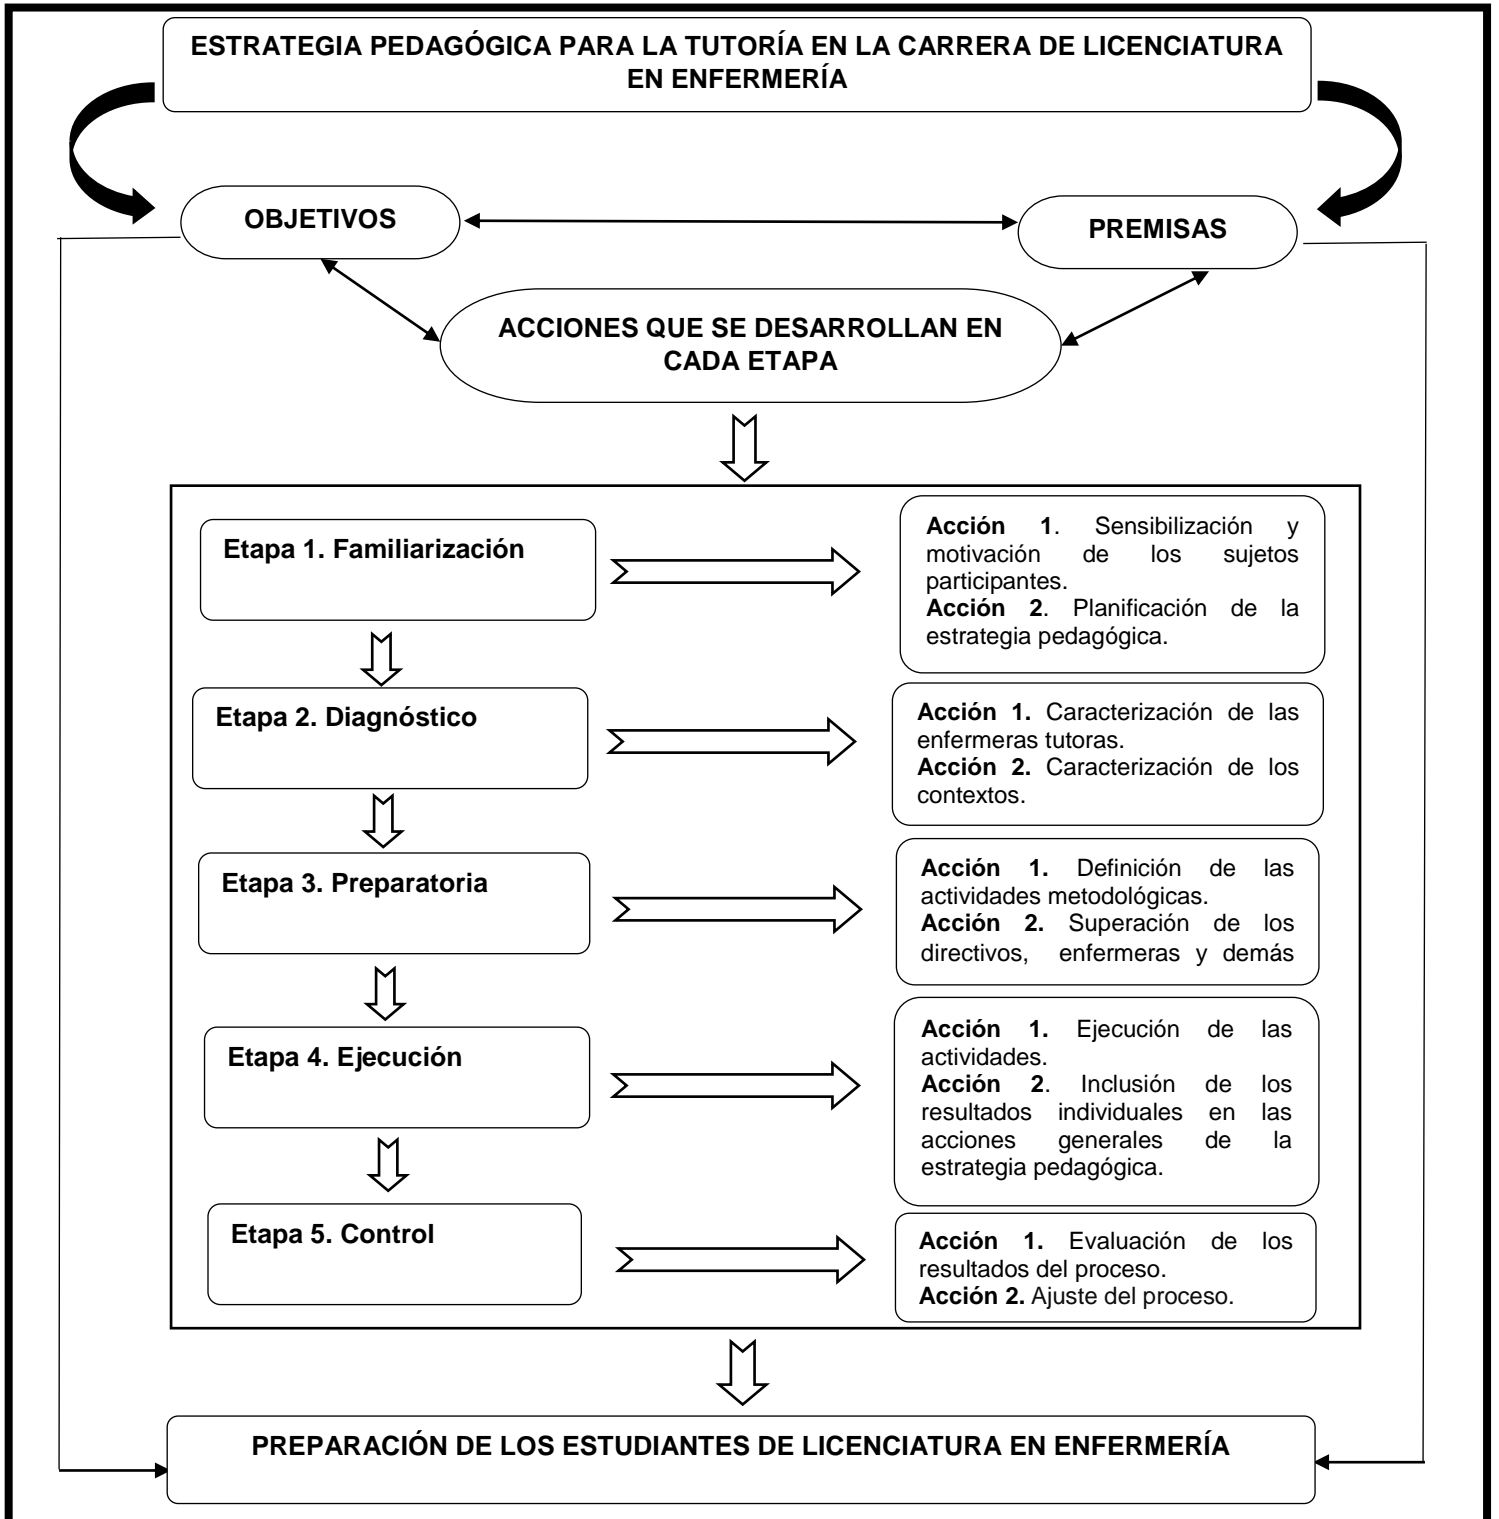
ESTRATEGIA PEDAGÓGICA PARA LA TUTORÍA EN LA CARRERA DE LICENCIATURA EN ENFERMERÍA

OBJETIVOS

PREMISAS

ACCIONES QUE SE DESARROLLAN EN CADA ETAPA

Etapa 1. Familiarización

Acción 1. Sensibilización y motivación de los sujetos participantes.
Acción 2. Planificación de la estrategia pedagógica.

Etapa 2. Diagnóstico

Acción 1. Caracterización de las enfermeras tutoras.
Acción 2. Caracterización de los contextos.

Etapa 3. Preparatoria

Acción 1. Definición de las actividades metodológicas.
Acción 2. Superación de los directivos, enfermeras y demás

Etapa 4. Ejecución

Acción 1. Ejecución de las actividades.
Acción 2. Inclusión de los resultados individuales en las acciones generales de la estrategia pedagógica.

Etapa 5. Control

Acción 1. Evaluación de los resultados del proceso.
Acción 2. Ajuste del proceso.

PREPARACIÓN DE LOS ESTUDIANTES DE LICENCIATURA EN ENFERMERÍA